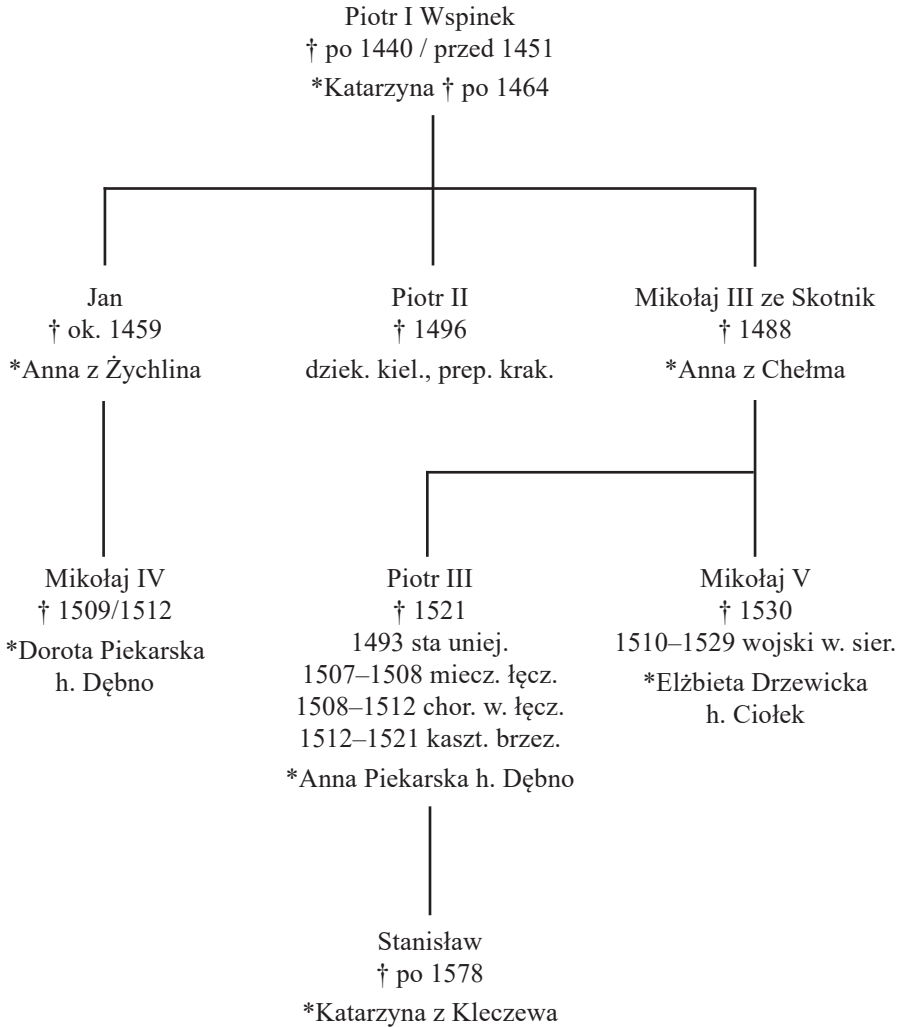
Piotr I Wspinek
† po 1440 / przed 1451
*Katarzyna † po 1464

Jan
† ok. 1459
*Anna z Żychlina

Piotr II
† 1496
dziek. kiel., prep. krak.

Mikołaj III ze Skotnik
† 1488
*Anna z Chełma

Mikołaj IV
† 1509/1512
*Dorota Piekarska h. Dębno

Piotr III
† 1521
1493 sta uniej.
1507–1508 miecz. łęcz.
1508–1512 chor. w. łęcz.
1512–1521 kaszt. brzez.
*Anna Piekarska h. Dębno

Mikołaj V
† 1530
1510–1529 wojski w. sier.
*Elżbieta Drzewicka h. Ciołek

Stanisław
† po 1578
*Katarzyna z Kleczewa